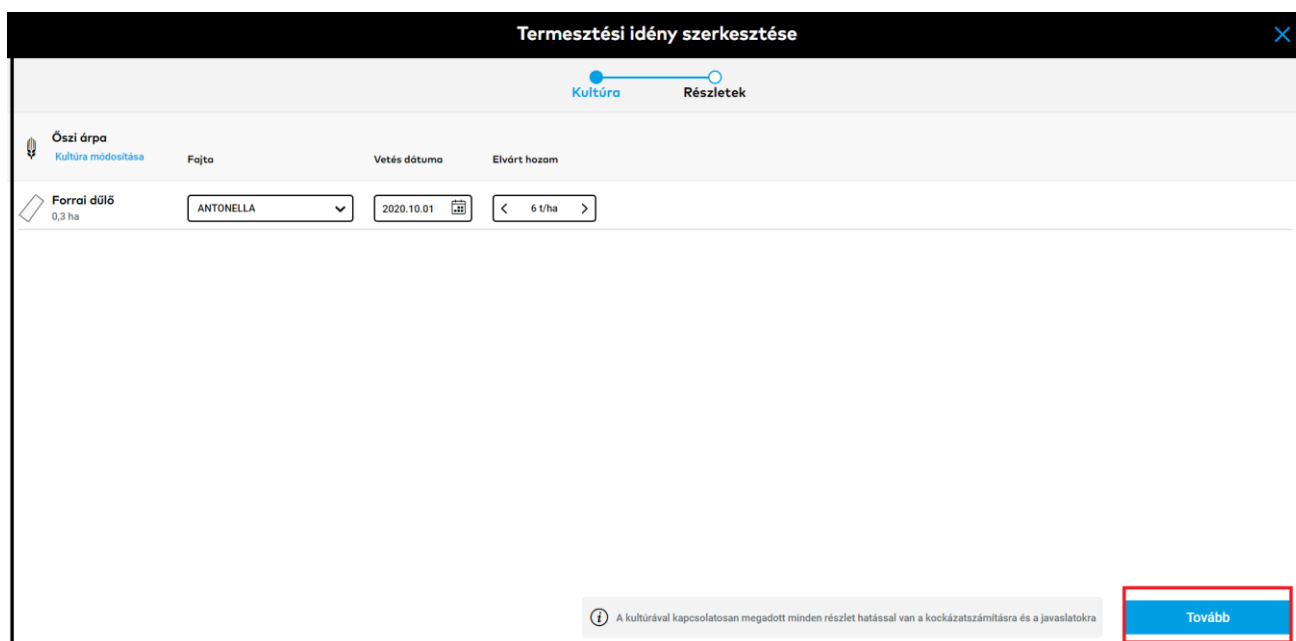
Termesztési idény szerkesztése

Kultúra

Részletek

Őszi árpa
Kultúra módosítása

Fajta

Vetés dátuma

Elvárt hozam

Forrai dűlő
0,3 ha

ANTONELLA

2020.10.01

6 t/ha

A kultúrával kapcsolatosan megadott minden részlet hatással van a kockázatszámításra és a javaslatokra

Tovább